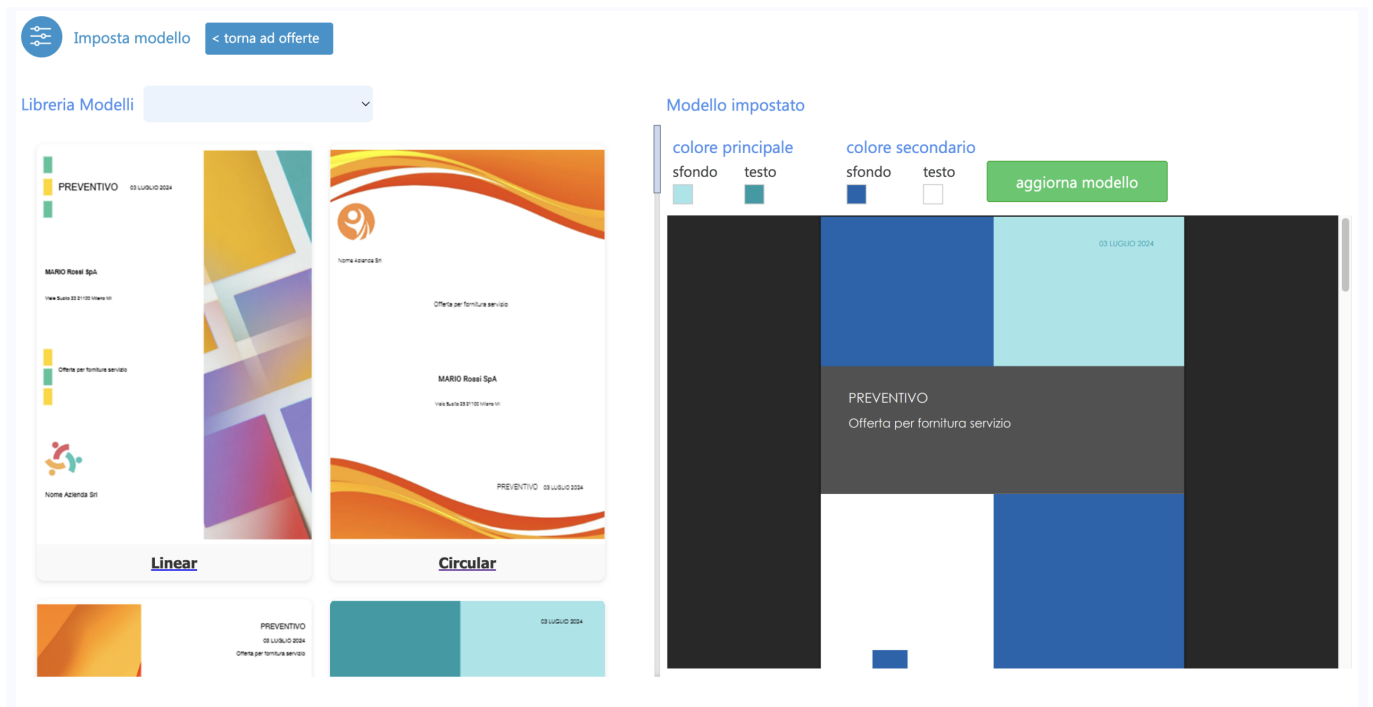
Imposta modello

< torna ad offerte

Libreria Modelli

PREVENTIVO 03 LUGLIO 2024

MARIO Rossi SpA

Viale Suolo 33 21100 Milano MI

Offerta per fornitura servizio

Nome Azienda Srl

Linear

Nome Azienda Srl

Offerta per fornitura servizio

MARIO Rossi SpA

Viale Suolo 33 21100 Milano MI

PREVENTIVO 03 LUGLIO 2024

Circular

PREVENTIVO

03 LUGLIO 2024

Offerta per fornitura servizio

03 LUGLIO 2024

Modello impostato

colore principale

sfondo testo

colore secondario

sfondo testo

aggiorna modello

03 LUGLIO 2024

PREVENTIVO

Offerta per fornitura servizio